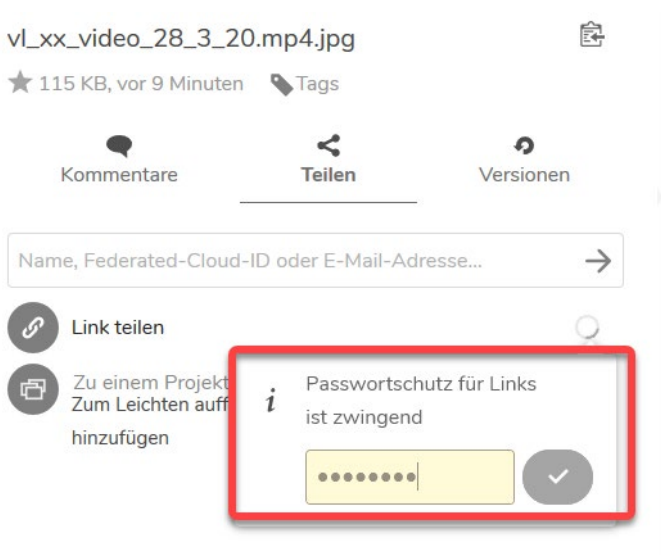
vl_xx_video_28_3_20.mp4.jpg

115 KB, vor 9 Minuten Tags

Kommentare Teilen Versionen

Name, Federated-Cloud-ID oder E-Mail-Adresse...

Link teilen

Zu einem Projekt
Zum Leichten auff
hinzufügen

Passwortschutz für Links ist zwingend

••••••••